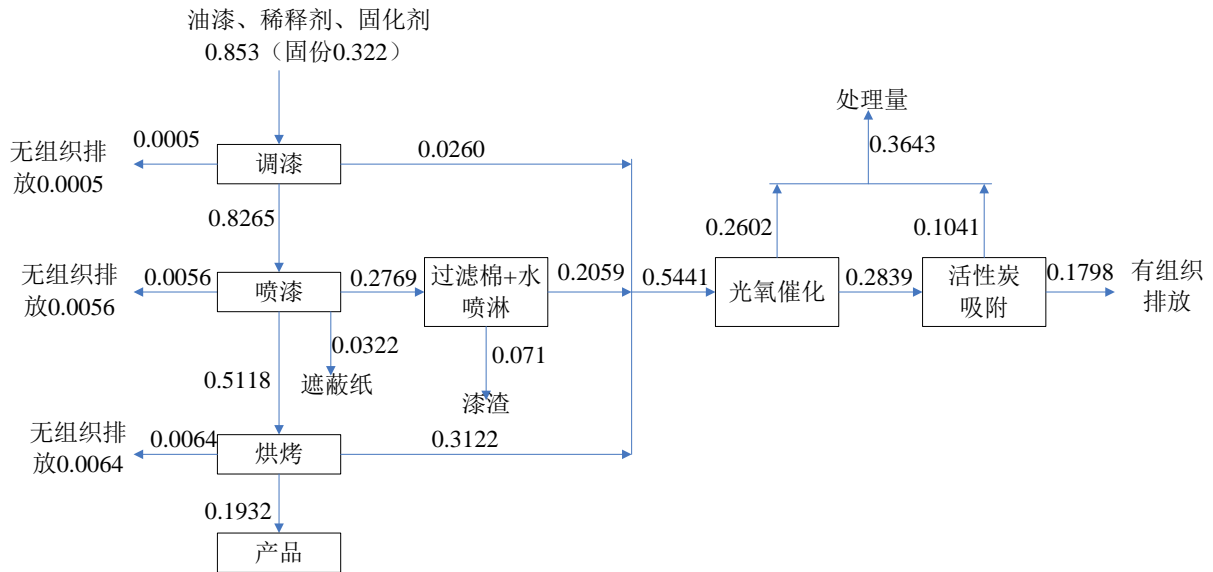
油漆、稀释剂、固化剂
0.853（固份0.322）

0.0005
无组织排放0.0005
调漆
0.0260

0.8265

无组织排放0.0056
0.0056
喷漆
0.2769
过滤棉+水喷淋
0.2059
0.0322
遮蔽纸
0.071
漆渣
0.5118

无组织排放0.0064
0.0064
烘烤
0.3122

0.1932
产品

处理量
0.3643
0.2602
0.1041
0.5441
光氧催化
0.2839
活性炭吸附
0.1798
有组织排放